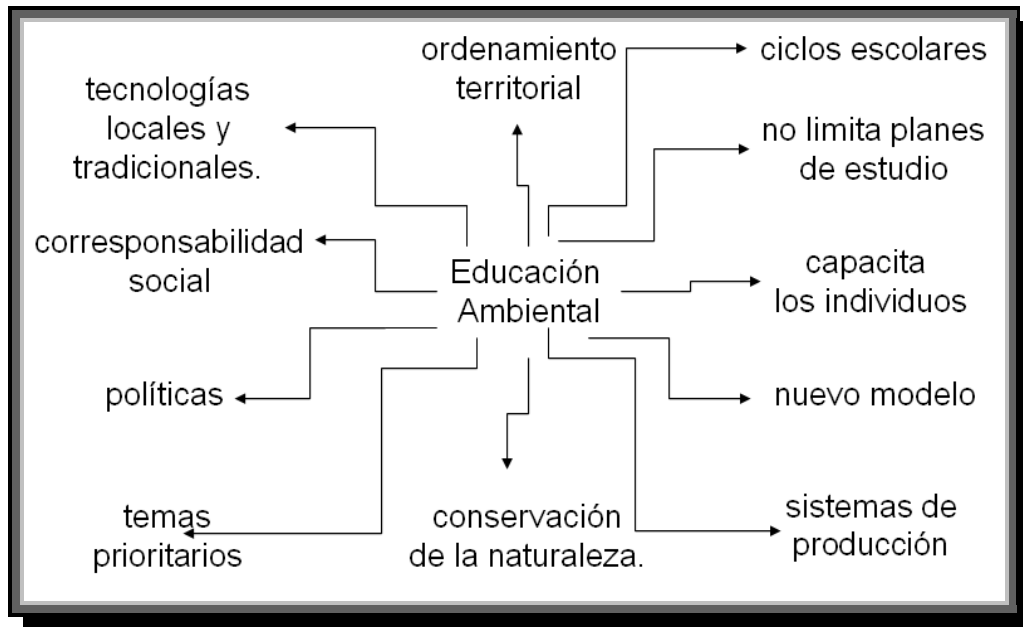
Educación Ambiental

ordenamiento territorial

ciclos escolares

tecnologías locales y tradicionales.

no limita planes de estudio

corresponsabilidad social

capacita los individuos

políticas

nuevo modelo

temas prioritarios

conservación de la naturaleza.

sistemas de producción